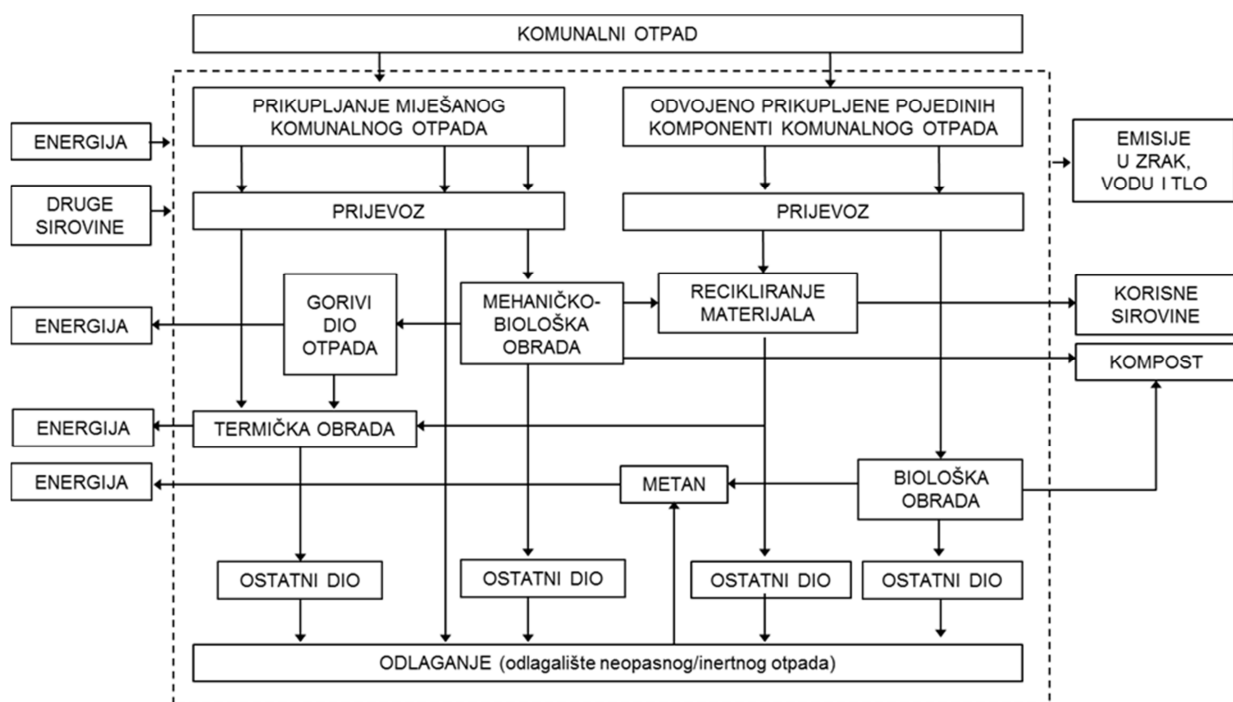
KOMUNALNI OTPAD

ENERGIJA

DRUGE SIROVINE

PRIKUPLJANJE MIJEŠANOG KOMUNALNOG OTPADA

ODVOJENO PRIKUPLJENE POJEDINIH KOMPONENTI KOMUNALNOG OTPADA

EMISIJE U ZRAK, VODU I TLO

PRIJEVOZ

PRIJEVOZ

ENERGIJA

GORIVI DIO OTPADA

MEHANIČKO-BIOLOŠKA OBRADA

RECIKLIRANJE MATERIJALA

KORISNE SIROVINE

KOMPOST

ENERGIJA

TERMIČKA OBRADA

ENERGIJA

METAN

BIOLOŠKA OBRADA

OSTATNI DIO

OSTATNI DIO

OSTATNI DIO

OSTATNI DIO

ODLAGANJE (odlagalište neopasnog/inertnog otpada)